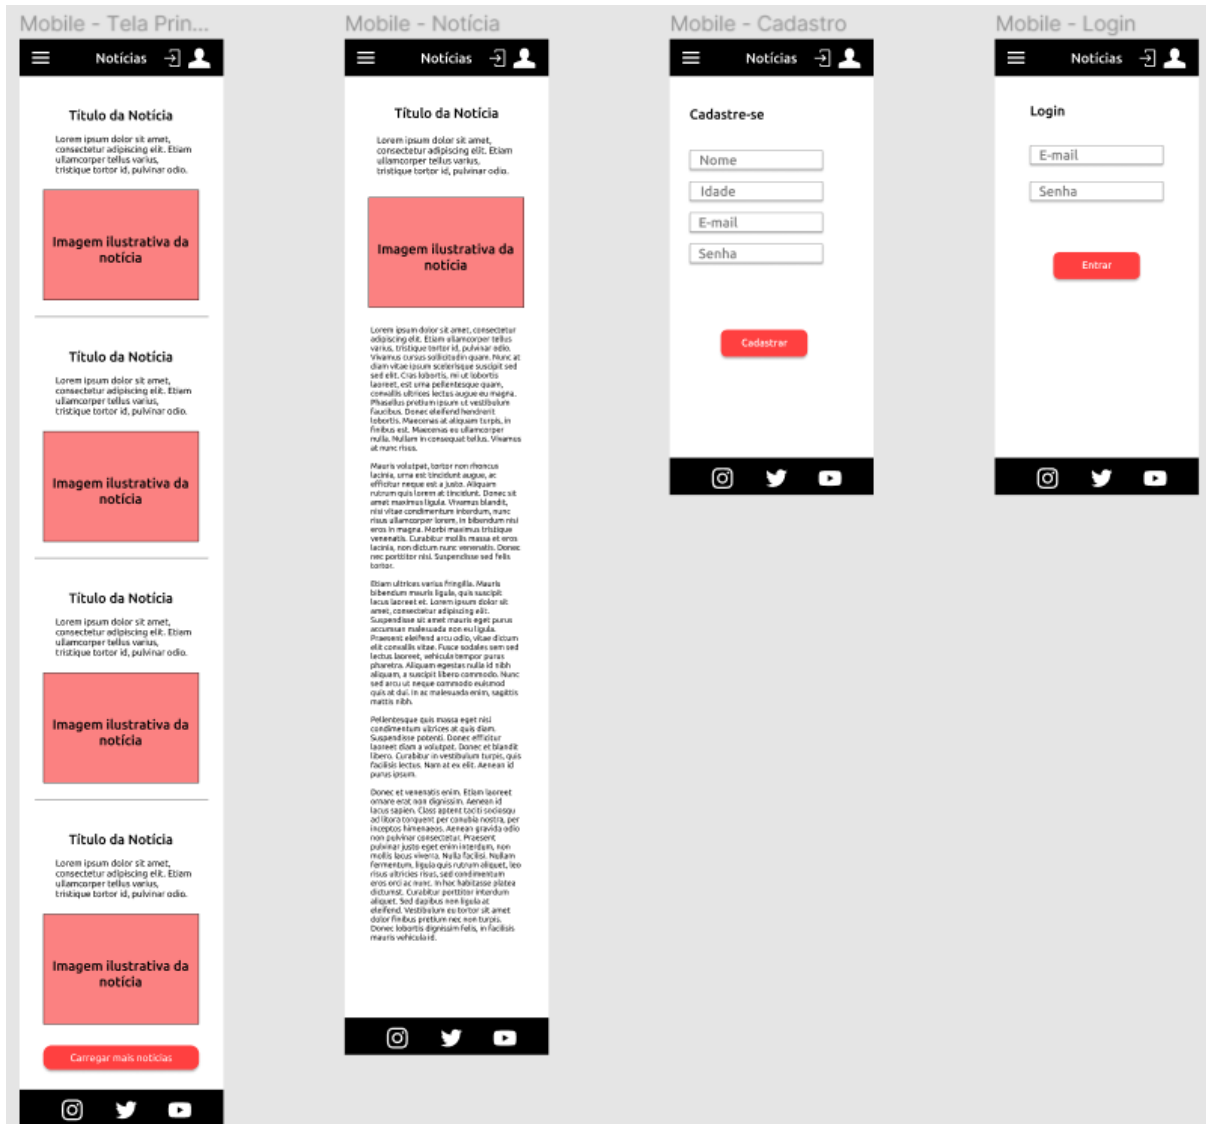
Mobile - Tela Prin...

Notícias

Título da Notícia

Lorem ipsum dolor sit amet, consectetur adipiscing elit. Etiam ullamcorper tellus varius, tristique tortor id, pulvinar odio.

Imagem ilustrativa da notícia

Título da Notícia

Lorem ipsum dolor sit amet, consectetur adipiscing elit. Etiam ullamcorper tellus varius, tristique tortor id, pulvinar odio.

Imagem ilustrativa da notícia

Título da Notícia

Lorem ipsum dolor sit amet, consectetur adipiscing elit. Etiam ullamcorper tellus varius, tristique tortor id, pulvinar odio.

Imagem ilustrativa da notícia

Título da Notícia

Lorem ipsum dolor sit amet, consectetur adipiscing elit. Etiam ullamcorper tellus varius, tristique tortor id, pulvinar odio.

Imagem ilustrativa da notícia

Carregar mais notícias

Mobile - Notícia

Notícias

Título da Notícia

Lorem ipsum dolor sit amet, consectetur adipiscing elit. Etiam ullamcorper tellus varius, tristique tortor id, pulvinar odio.

Imagem ilustrativa da notícia

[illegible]

Mobile - Cadastro

Notícias

Cadastre-se

Nome

Idade

E-mail

Senha

Cadastrar

Mobile - Login

Notícias

Login

E-mail

Senha

Entrar